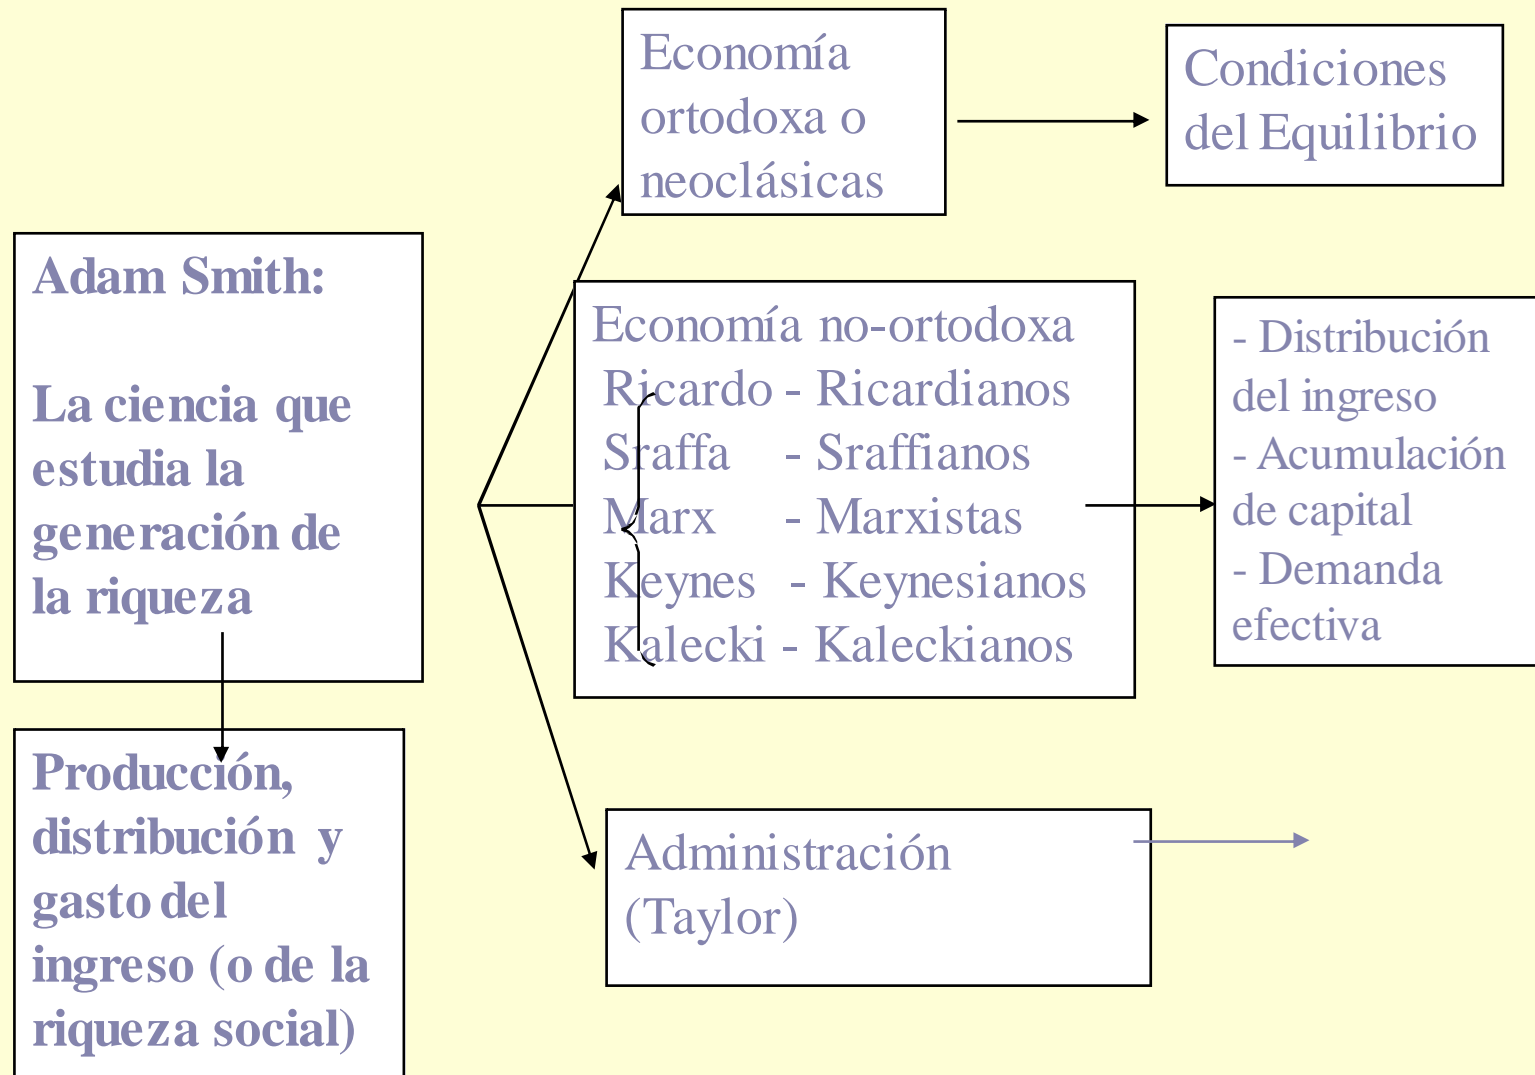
Adam Smith:

La ciencia que estudia la generación de la riqueza

Producción, distribución y gasto del ingreso (o de la riqueza social)

Economía ortodoxa o neoclásicas

Condiciones del Equilibrio

Economía no-ortodoxa
Ricardo - Ricardianos
Sraffa - Sraffianos
Marx - Marxistas
Keynes - Keynesianos
Kalecki - Kaleckianos

- Distribución del ingreso
- Acumulación de capital
- Demanda efectiva

Administración (Taylor)